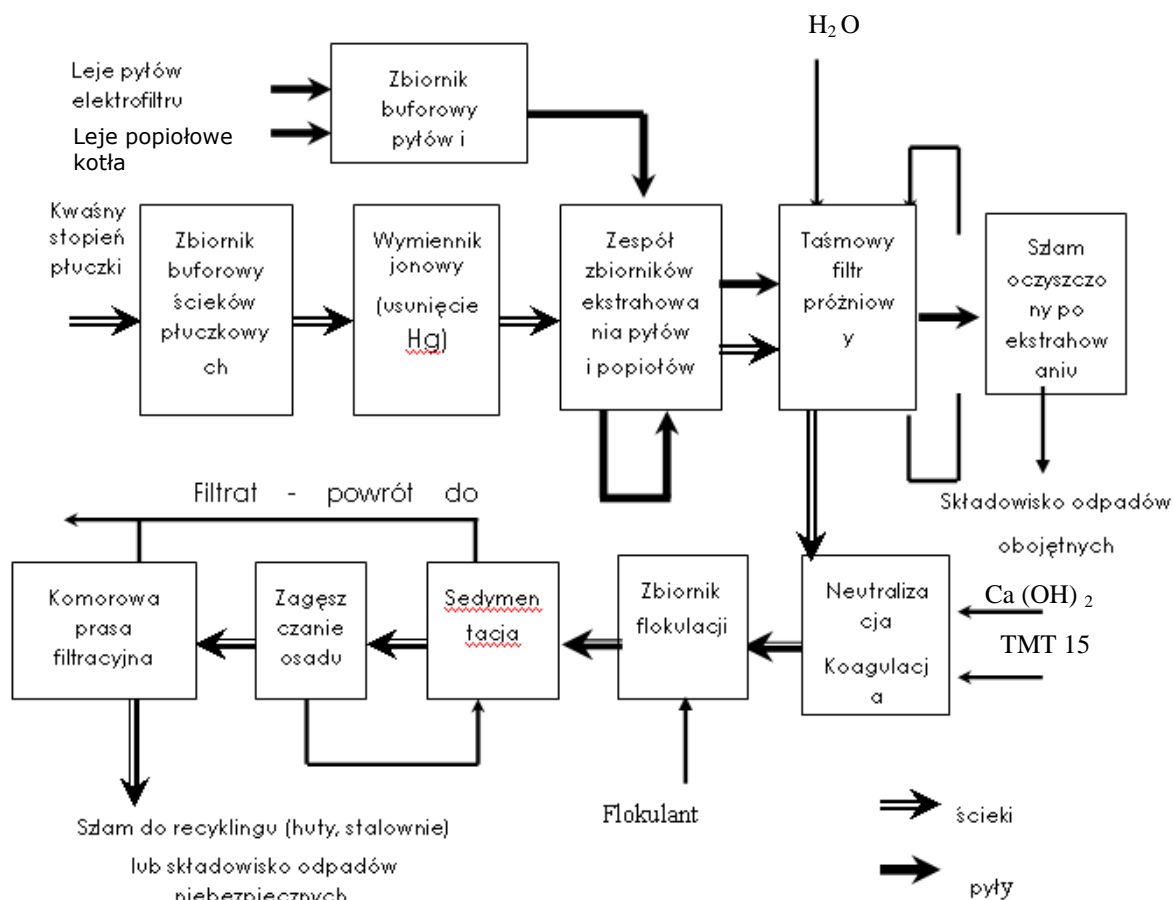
$H_2O$

Leje pyłów elektrofiltru

Leje popiołowe kotła

Zbiornik buforowy pyłów i

Kwaśny stopień płuczki

Zbiornik buforowy ścieków płuczkowych

Wymiennik jonowy (usunięcie Hg)

Zespół zbiorników ekstrahowania pyłów i popiołów

Taśmowy filtr próżniowy

Szlam oczyszczony po ekstrahowaniu

Składowisko odpadów obojętnych

Filtrat - powrót do

Komorowa prasa filtracyjna

Zagęszczanie osadu

Sedymentacja

Zbiornik flokulacji

Neutralizacja Koagulacja

$Ca(OH)_2$

TMT 15

Flokulant

Szlam do recyklingu (huty, stalownie) lub składowisko odpadów niebezpiecznych

ścieki

pyły